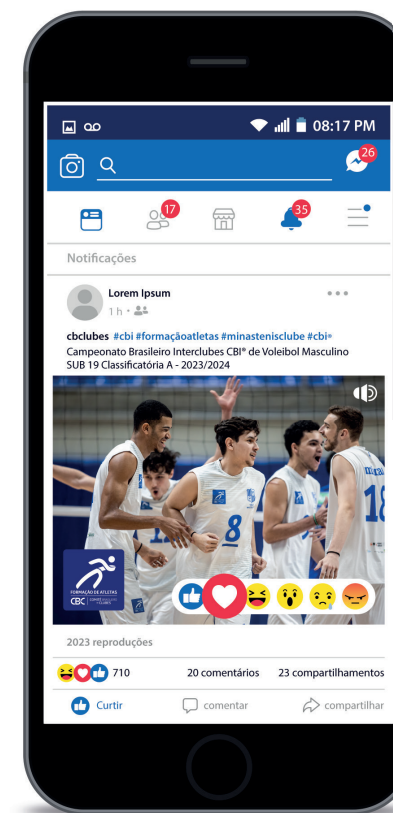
08:17 PM

26

17

35

Notificações

Lorem Ipsum
1 h ·

cbclubes #cbi #formaçãoatletas #minastenisclube #cbi®
Campeonato Brasileiro Interclubes CBI® de Voleibol Masculino SUB 19 Classificatória A - 2023/2024

8

18

FORMAÇÃO DE ATLETAS
CBC

2023 reproduções

710

20 comentários

23 compartilhamentos

Curtir

comentar

compartilhar